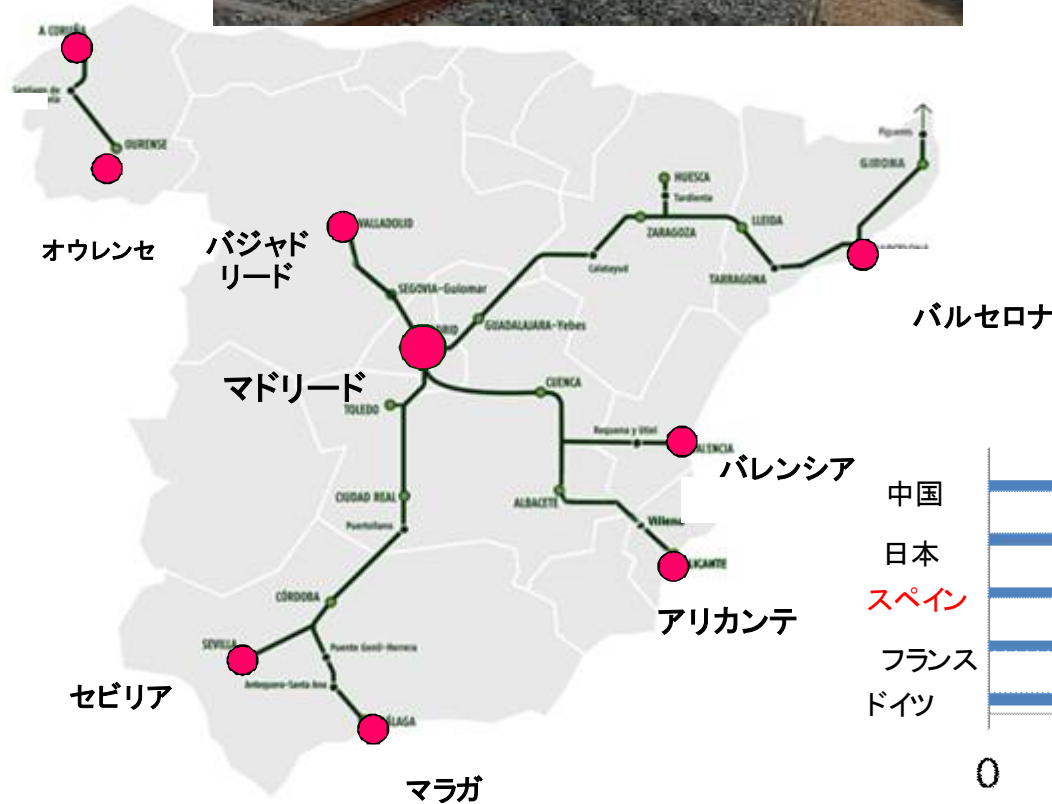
A CORUÑA
Santiago de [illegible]
OURENSE
オウレンセ
VALLADOLID
バジャドリード
SEGOVIA-Guiomar
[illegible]DRID
GUADALAJARA-Yebes
マドリード
TOLEDO
CIUDAD REAL
Puertollano
CÓRDOBA
SEVILLA
Puente Genil-Herrera
Antequera-Santa Ana
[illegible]LAGA
セビリア
マラガ
HUESCA
Tardienta
ZARAGOZA
Calatayud
LLEIDA
TARRAGONA
Figueres
GIRONA
バルセロナ
CUENCA
Requena y Utiel
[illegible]LENCIA
バレンシア
ALBACETE
Villena
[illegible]CANTE
アリカンテ
中国
日本
スペイン
フランス
ドイツ
0